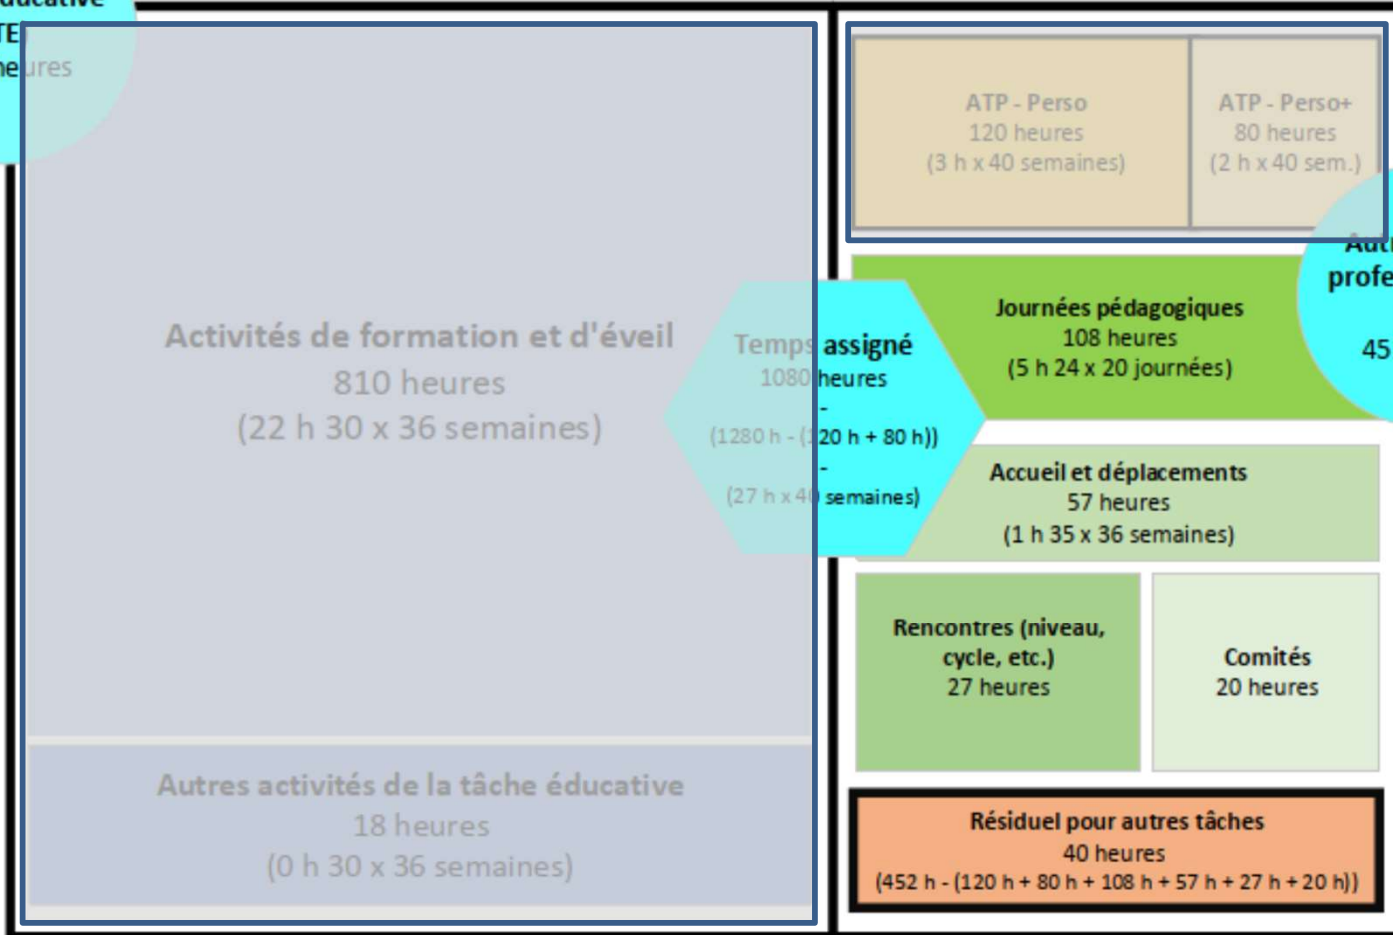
éducative
TE
heures

Activités de formation et d'éveil
810 heures
(22 h 30 x 36 semaines)

Autres activités de la tâche éducative
18 heures
(0 h 30 x 36 semaines)

Temps assigné
1080 heures
-
(1280 h - (120 h + 80 h))
-
(27 h x 40 semaines)

ATP - Perso
120 heures
(3 h x 40 semaines)

ATP - Perso+
80 heures
(2 h x 40 sem.)

Autr
profe
45

Journées pédagogiques
108 heures
(5 h 24 x 20 journées)

Accueil et déplacements
57 heures
(1 h 35 x 36 semaines)

Rencontres (niveau, cycle, etc.)
27 heures

Comités
20 heures

Résiduel pour autres tâches
40 heures
(452 h - (120 h + 80 h + 108 h + 57 h + 27 h + 20 h))